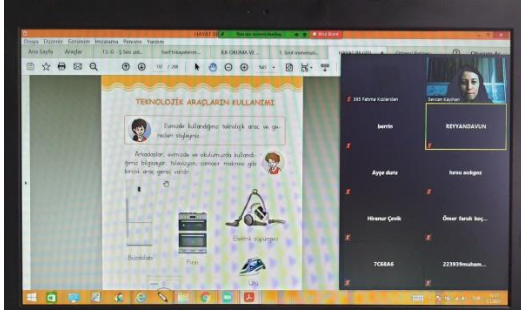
Dosya Düzenle Görünüm İmzalama Pencere Yardım
Ana Sayfa Araçlar
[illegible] / 200
TEKNOLOJİK ARAÇLARIN KULLANIMI
Evimizde kullandığınız teknolojik araç ve gereçleri söyleyiniz.
Arkadaşlar, evimizde ve okulumuzda kullandığımız bilgisayar, televizyon, çamaşır makinesi gibi birçok araç gereç vardır.
Buzdolabı
Fırın
Elektrik süpürgesi
Ütü
385 Fatma Kızılarslan
Sercan Kayhan
berrin
REYYANDAVUN
Ayşe duru
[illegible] erdoğmuş
Hiranur Çevik
Ömer faruk koç...
7C68A6
223939muham...